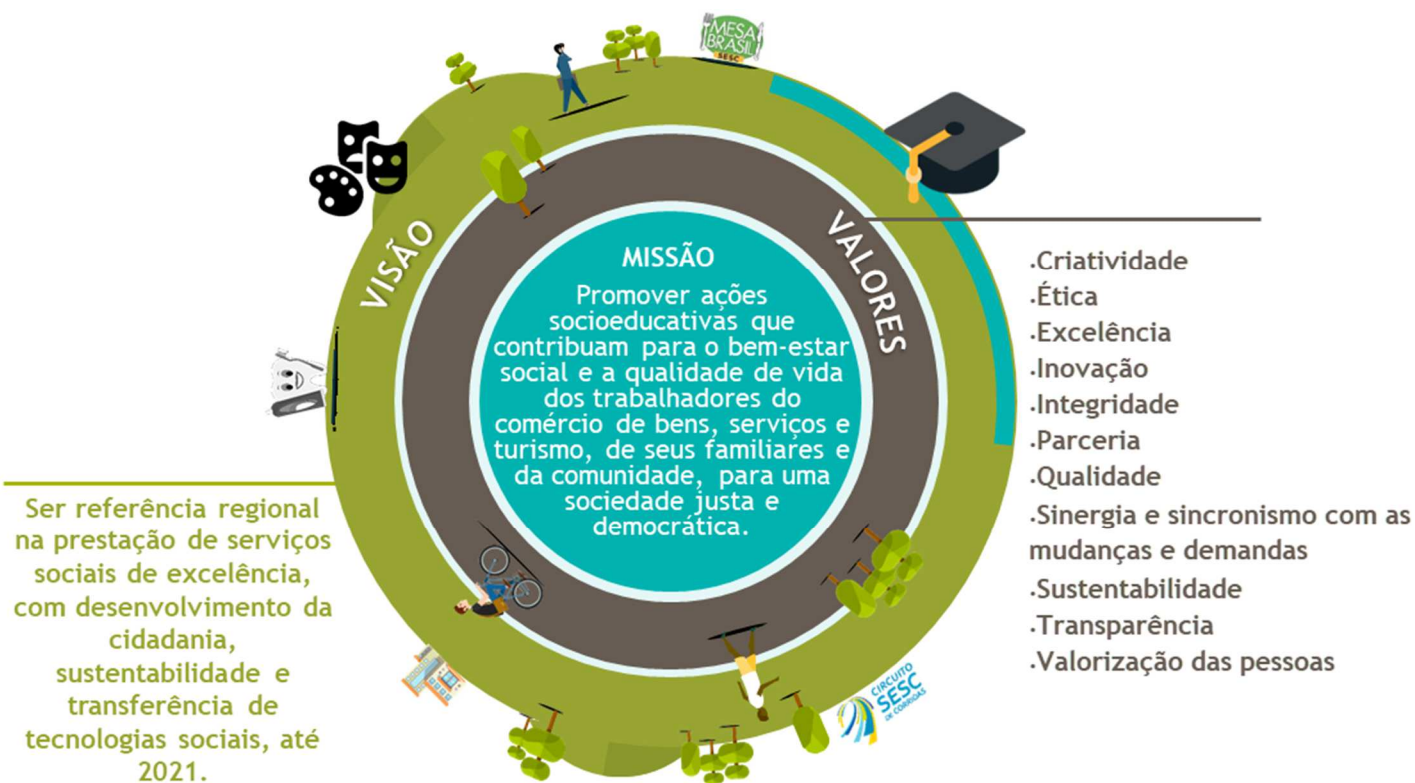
MESA BRASIL SESC

VISÃO

VALORES

MISSÃO

Promover ações socioeducativas que contribuam para o bem-estar social e a qualidade de vida dos trabalhadores do comércio de bens, serviços e turismo, de seus familiares e da comunidade, para uma sociedade justa e democrática.

.Criatividade
.Ética
.Excelência
.Inovação
.Integridade
.Parceria
.Qualidade
.Sinergia e sincronismo com as mudanças e demandas
.Sustentabilidade
.Transparência
.Valorização das pessoas

Ser referência regional na prestação de serviços sociais de excelência, com desenvolvimento da cidadania, sustentabilidade e transferência de tecnologias sociais, até 2021.

CIRCUITO SESC DE CORRIDAS